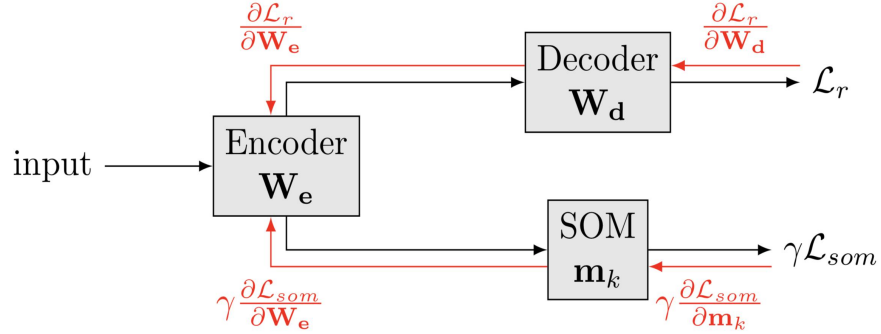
$\frac{\partial \mathcal{L}_r}{\partial \mathbf{W_e}}$

$\frac{\partial \mathcal{L}_r}{\partial \mathbf{W_d}}$

Decoder
$\mathbf{W_d}$

$\mathcal{L}_r$

input

Encoder
$\mathbf{W_e}$

SOM
$\mathbf{m}_k$

$\gamma \mathcal{L}_{som}$

$\gamma \frac{\partial \mathcal{L}_{som}}{\partial \mathbf{W_e}}$

$\gamma \frac{\partial \mathcal{L}_{som}}{\partial \mathbf{m}_k}$